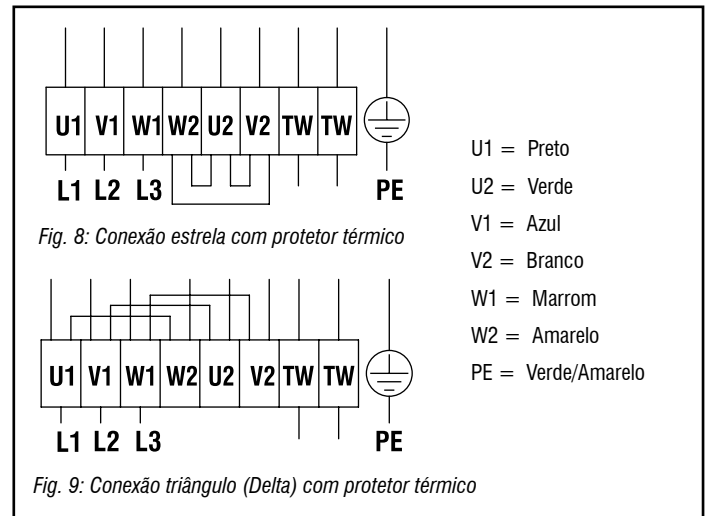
U1 V1 W1 W2 U2 V2 TW TW

L1 L2 L3 PE

Fig. 8: Conexão estrela com protetor térmico

U1 = Preto
U2 = Verde
V1 = Azul
V2 = Branco
W1 = Marrom
W2 = Amarelo
PE = Verde/Amarelo

U1 V1 W1 W2 U2 V2 TW TW

L1 L2 L3 PE

Fig. 9: Conexão triângulo (Delta) com protetor térmico